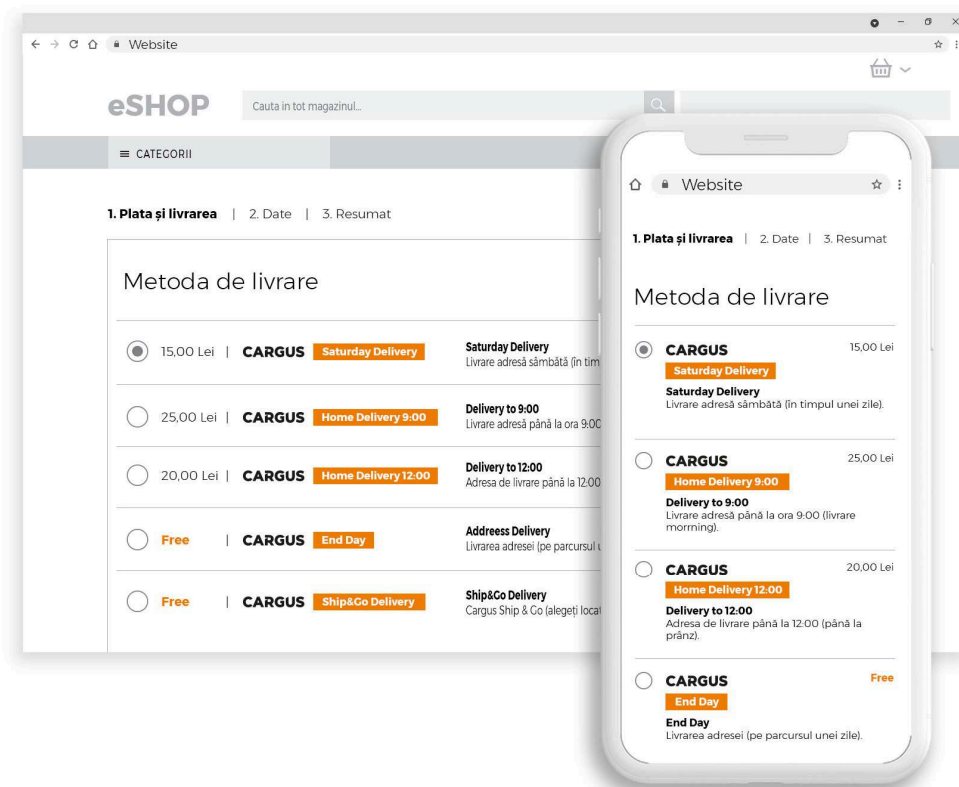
Website

eSHOP

Cauta in tot magazinul...

≡ CATEGORII

1. Plata și livrarea | 2. Date | 3. Resumat

Metoda de livrare

15,00 Lei | CARGUS Saturday Delivery
Saturday Delivery
Livrare adresă sâmbătă (în tim

25,00 Lei | CARGUS Home Delivery 9:00
Delivery to 9:00
Livrare adresă până la ora 9:00

20,00 Lei | CARGUS Home Delivery 12:00
Delivery to 12:00
Adresa de livrare până la 12:00

Free | CARGUS End Day
Addreess Delivery
Livrarea adresei (pe parcursul u

Free | CARGUS Ship&Go Delivery
Ship&Go Delivery
Cargus Ship & Go (alegeți locat

Website

1. Plata și livrarea | 2. Date | 3. Resumat

Metoda de livrare

CARGUS 15,00 Lei
Saturday Delivery
Saturday Delivery
Livrare adresă sâmbătă (în timpul unei zile).

CARGUS 25,00 Lei
Home Delivery 9:00
Delivery to 9:00
Livrare adresă până la ora 9:00 (livrare morrning).

CARGUS 20,00 Lei
Home Delivery 12:00
Delivery to 12:00
Adresa de livrare până la 12:00 (până la prânz).

CARGUS Free
End Day
End Day
Livrarea adresei (pe parcursul unei zile).